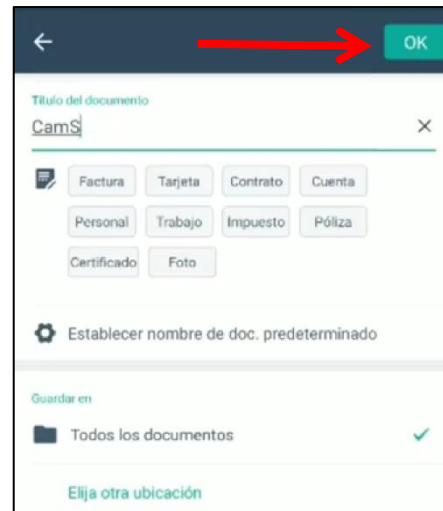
OK

Título del documento

CamS

×

Factura
Tarjeta
Contrato
Cuenta
Personal
Trabajo
Impuesto
Póliza
Certificado
Foto

Establecer nombre de doc. predeterminado

Guardar en

Todos los documentos

Elija otra ubicación